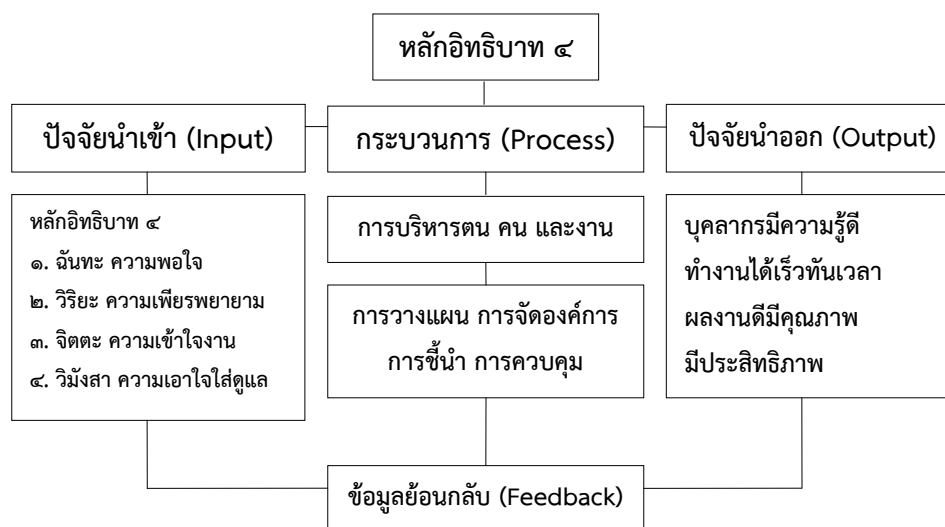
หลักอิทธิบาท ๔

ปัจจัยนำเข้า (Input)

กระบวนการ (Process)

ปัจจัยนำออก (Output)

หลักอิทธิบาท ๔
๑. ฉันทะ ความพอใจ
๒. วิริยะ ความเพียรพยายาม
๓. จิตตะ ความเข้าใจงาน
๔. วิมังสา ความเอาใจใส่ดูแล

การบริหารตน คน และงาน

การวางแผน การจัดองค์การ การชี้นำ การควบคุม

บุคลากรมีความรู้ดี
ทำงานได้เร็วทันเวลา
ผลงานดีมีคุณภาพ
มีประสิทธิภาพ

ข้อมูลย้อนกลับ (Feedback)